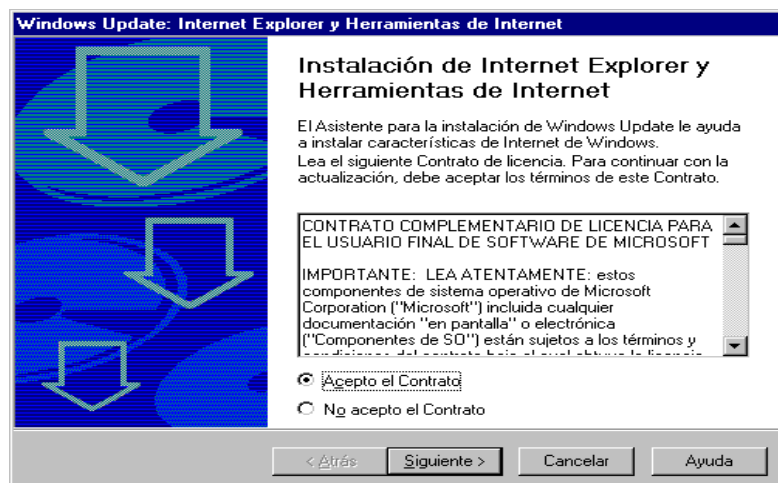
Windows Update: Internet Explorer y Herramientas de Internet

Instalación de Internet Explorer y Herramientas de Internet

El Asistente para la instalación de Windows Update le ayuda a instalar características de Internet de Windows.
Lea el siguiente Contrato de licencia. Para continuar con la actualización, debe aceptar los términos de este Contrato.

CONTRATO COMPLEMENTARIO DE LICENCIA PARA EL USUARIO FINAL DE SOFTWARE DE MICROSOFT

IMPORTANTE: LEA ATENTAMENTE: estos componentes de sistema operativo de Microsoft Corporation ("Microsoft") incluida cualquier documentación "en pantalla" o electrónica ("Componentes de SO") están sujetos a los términos y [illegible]

Acepto el Contrato

No acepto el Contrato

< Atrás | Siguiente > | Cancelar | Ayuda